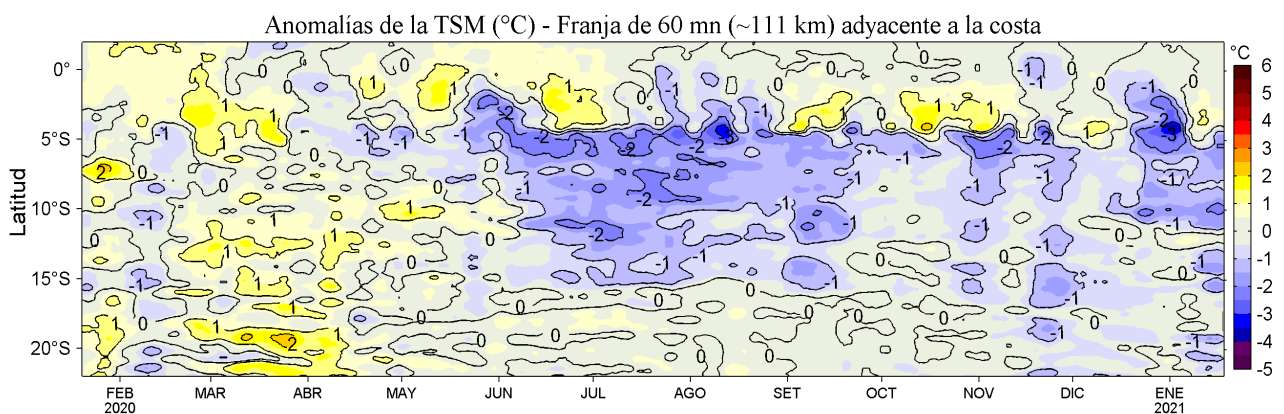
Anomalías de la TSM (°C) - Franja de 60 mn (~111 km) adyacente a la costa

Latitud

0°
5°S
10°S
15°S
20°S

FEB 2020
MAR
ABR
MAY
JUN
JUL
AGO
SET
OCT
NOV
DIC
ENE 2021

°C
6
5
4
3
2
1
0
-1
-2
-3
-4
-5

2
1
-1
0
-2
-3